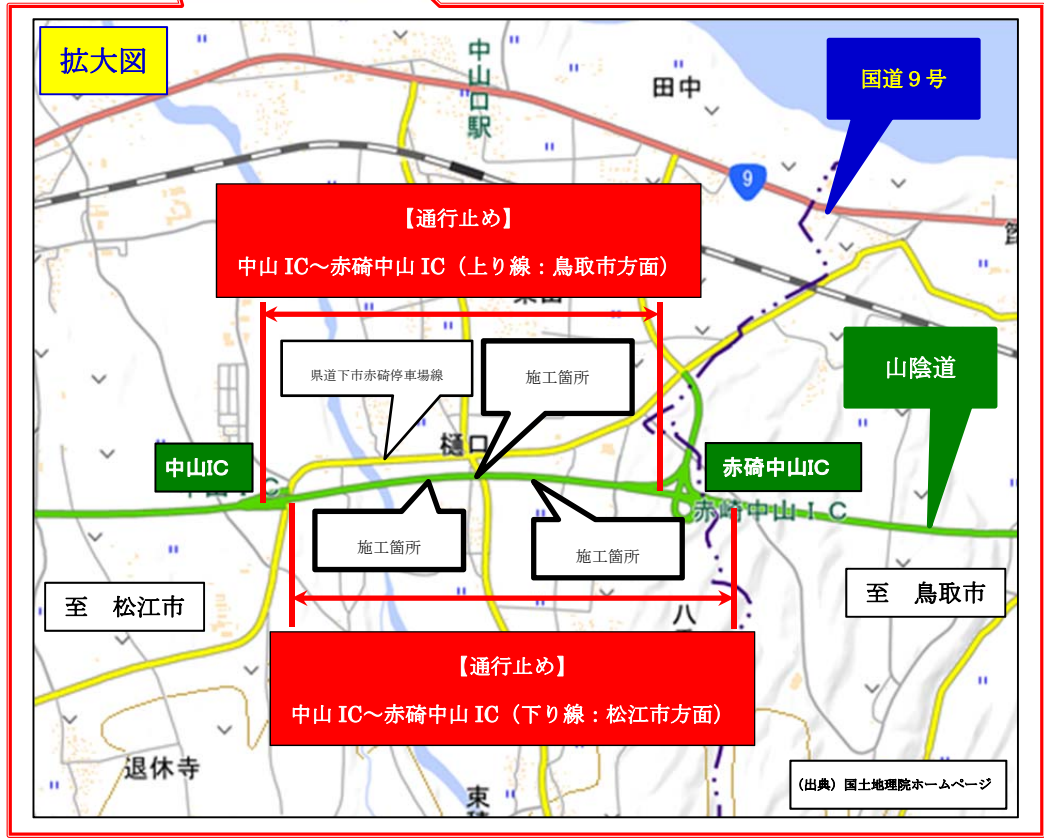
拡大図

中山口駅

田中

国道９号

9

【通行止め】

中山 IC～赤碕中山 IC（上り線：鳥取市方面）

県道下市赤碕停車場線

施工箇所

山陰道

樋口

中山IC

赤碕中山IC

赤碕中山ＩＣ

施工箇所

施工箇所

至　松江市

至　鳥取市

【通行止め】

中山 IC～赤碕中山 IC（下り線：松江市方面）

退休寺

（出典）国土地理院ホームページ